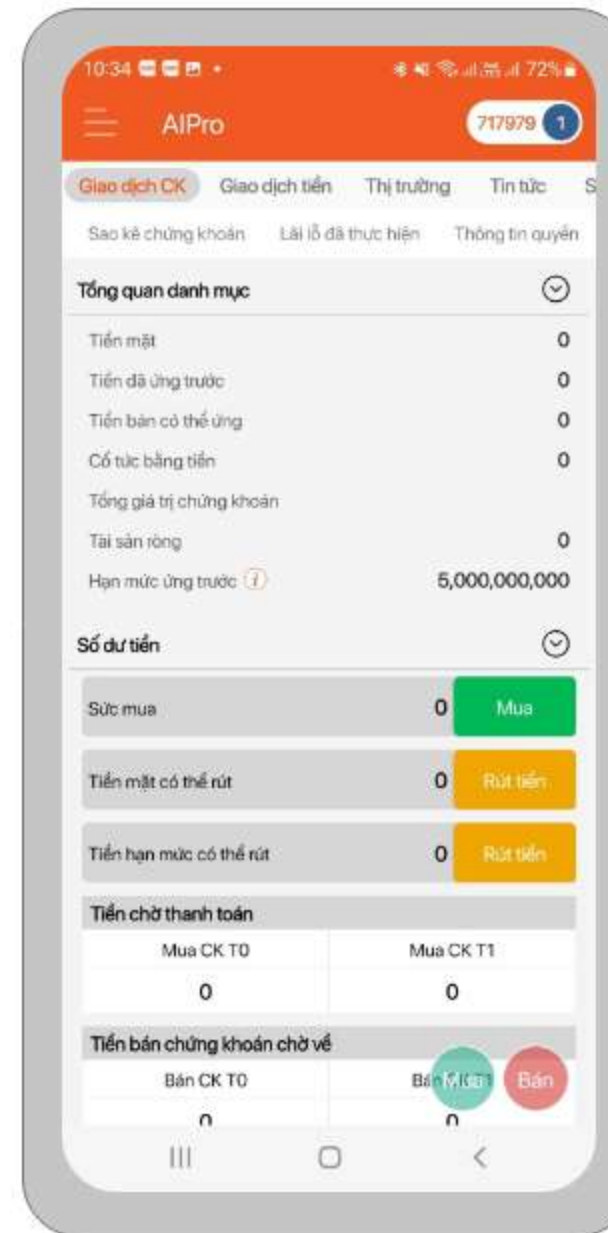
10:34 72%

AIPro

717979 1

Giao dịch CK | Giao dịch tiền | Thị trường | Tin tức | S

Sao kê chứng khoán | Lãi lỗ đã thực hiện | Thông tin quyền

Tổng quan danh mục

| | |
|---|---|
| Tiền mặt | 0 |
| Tiền đã ứng trước | 0 |
| Tiền bán có thể ứng | 0 |
| Cổ tức bằng tiền | 0 |
| Tổng giá trị chứng khoán | |
| Tài sản ròng | 0 |
| Hạn mức ứng trước | 5,000,000,000 |

Số dư tiền

Sức mua 0 Mua

Tiền mặt có thể rút 0 Rút tiền

Tiền hạn mức có thể rút 0 Rút tiền

Tiền chờ thanh toán

| Mua CK T0 | Mua CK T1 |
|---|---|
| 0 | 0 |

Tiền bán chứng khoán chờ về

| Bán CK T0 | Bán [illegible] |
|---|---|
| 0 | 0 |

Mua Bán